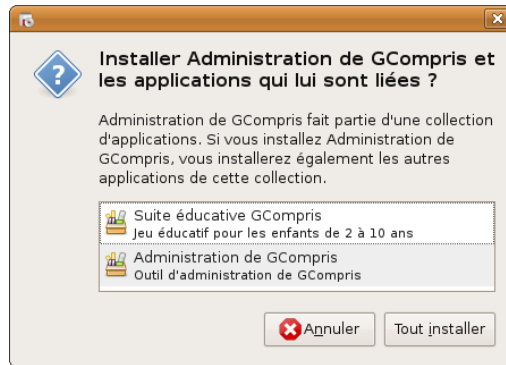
Installer Administration de GCompris et les applications qui lui sont liées ?

Administration de GCompris fait partie d'une collection d'applications. Si vous installez Administration de GCompris, vous installerez également les autres applications de cette collection.

Suite éducative GCompris
Jeu éducatif pour les enfants de 2 à 10 ans

Administration de GCompris
Outil d'administration de GCompris

Annuler

Tout installer